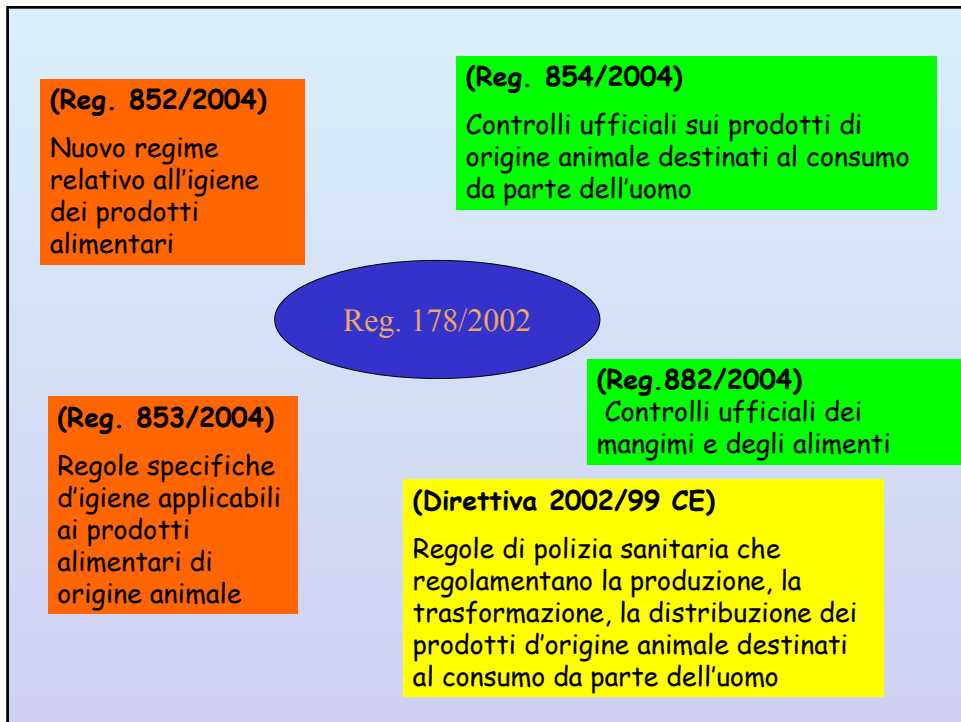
(Reg. 852/2004)

Nuovo regime relativo all'igiene dei prodotti alimentari

(Reg. 854/2004)

Controlli ufficiali sui prodotti di origine animale destinati al consumo da parte dell'uomo

Reg. 178/2002

(Reg.882/2004)

Controlli ufficiali dei mangimi e degli alimenti

(Reg. 853/2004)

Regole specifiche d'igiene applicabili ai prodotti alimentari di origine animale

(Direttiva 2002/99 CE)

Regole di polizia sanitaria che regolamentano la produzione, la trasformazione, la distribuzione dei prodotti d'origine animale destinati al consumo da parte dell'uomo